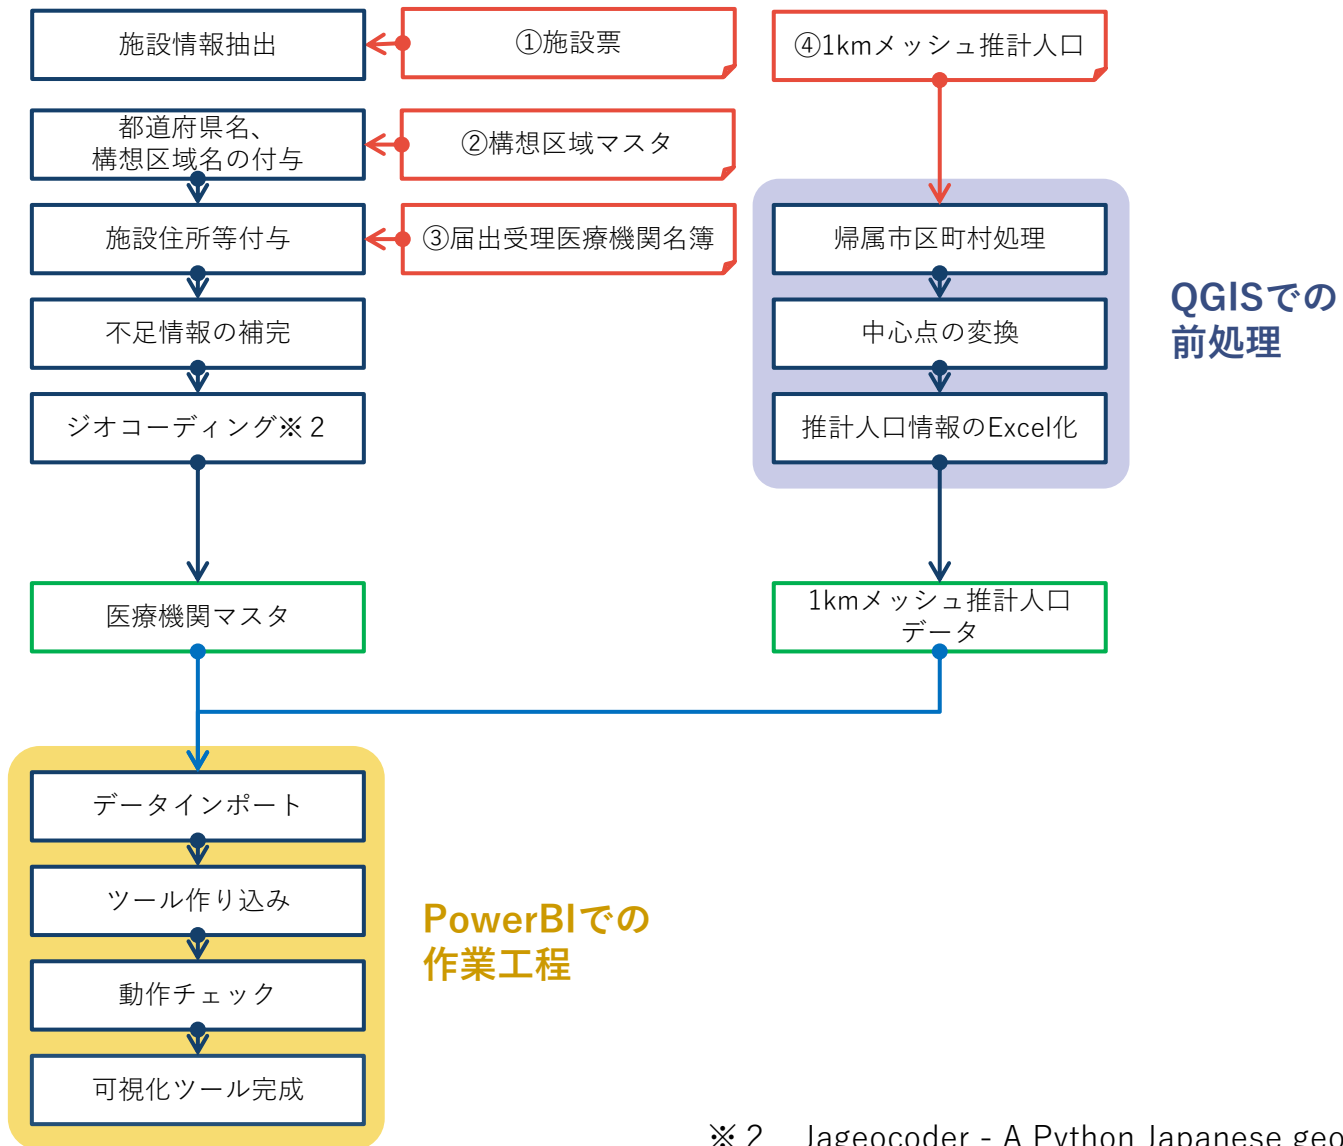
施設情報抽出

①施設票

④1kmメッシュ推計人口

都道府県名、構想区域名の付与

②構想区域マスタ

施設住所等付与

③届出受理医療機関名簿

帰属市区町村処理

不足情報の補完

中心点の変換

QGISでの前処理

ジオコーディング※２

推計人口情報のExcel化

医療機関マスタ

1kmメッシュ推計人口データ

データインポート

ツール作り込み

PowerBIでの作業工程

動作チェック

可視化ツール完成

※２　Jageocoder - A Python Japanese geo